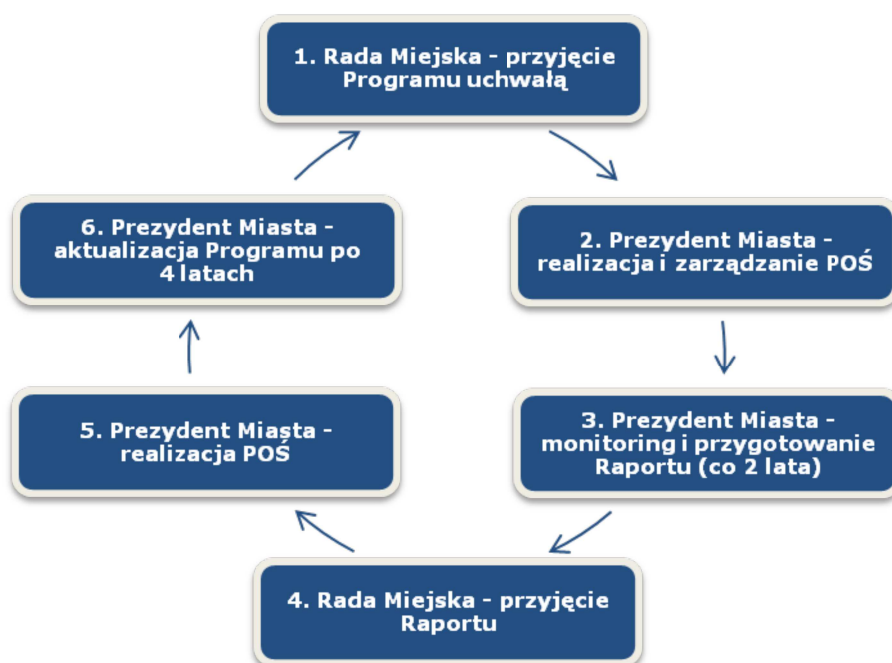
1. Rada Miejska - przyjęcie Programu uchwałą

2. Prezydent Miasta - realizacja i zarządzanie POŚ

3. Prezydent Miasta - monitoring i przygotowanie Raportu (co 2 lata)

4. Rada Miejska - przyjęcie Raportu

5. Prezydent Miasta - realizacja POŚ

6. Prezydent Miasta - aktualizacja Programu po 4 latach